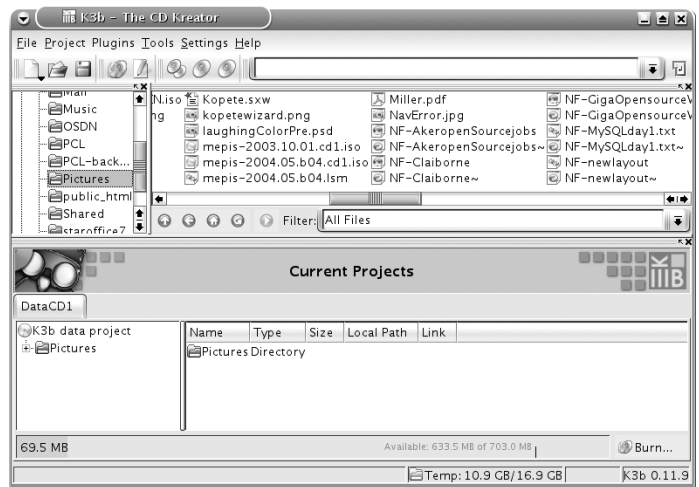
K3b - The CD Kreator

File Project Plugins Tools Settings Help

Music
OSDN
PCL
PCL-back...
Pictures
public_html
Shared
staroffice7

N.iso
ng
Kopete.sxw
kopetewizard.png
laughingColorPre.psd
mepis-2003.10.01.cd1.iso
mepis-2004.05.b04.cd1.iso
mepis-2004.05.b04.lsm
Miller.pdf
NavError.jpg
NF-AkeropenSourcejobs
NF-AkeropenSourcejobs~
NF-Claiborne
NF-Claiborne~
NF-GigaOpensourceV
NF-GigaOpensourceV
NF-MySQLday1.txt
NF-MySQLday1.txt~
NF-newlayout
NF-newlayout~

Filter: All Files

Current Projects

DataCD1

K3b data project
Pictures

| Name | Type | Size | Local Path | Link |
|---|---|---|---|---|
| Pictures | Directory | | | |

69.5 MB
Available: 633.5 MB of 703.0 MB
Burn...

Temp: 10.9 GB/16.9 GB
K3b 0.11.9